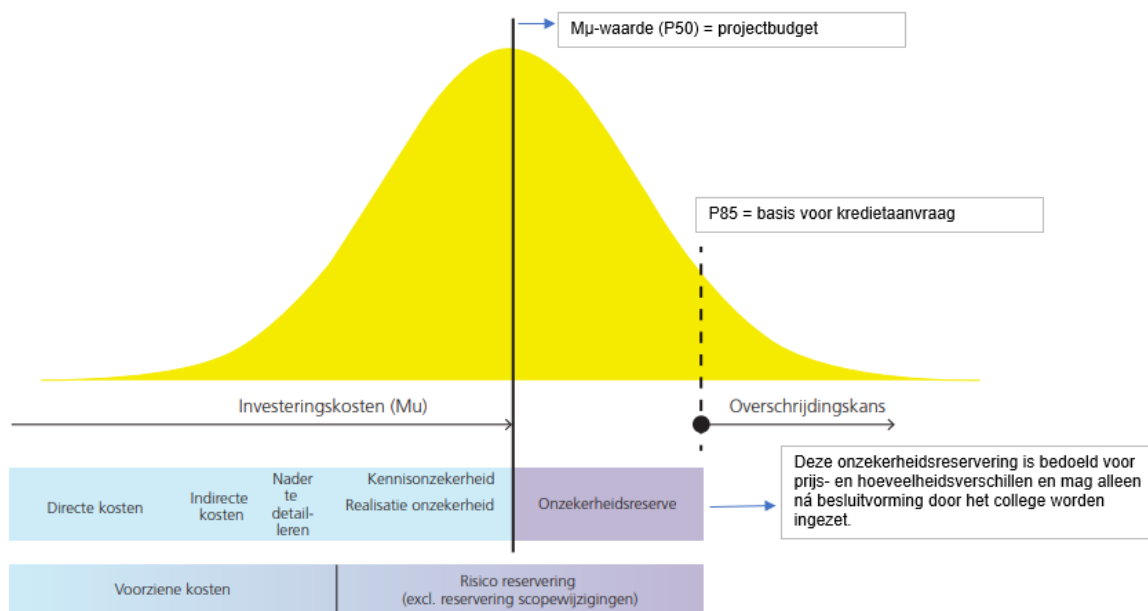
Mμ-waarde (P50) = projectbudget

P85 = basis voor kredietaanvraag

Investeringskosten (Mu)

Overschrijdingskans

Directe kosten

Indirecte kosten

Nader te detailleren

Kennisonzekerheid

Realisatie onzekerheid

Onzekerheidsreserve

Deze onzekerheidsreservering is bedoeld voor prijs- en hoeveelheidsverschillen en mag alleen ná besluitvorming door het college worden ingezet.

Voorziene kosten

Risico reservering
(excl. reservering scopewijzigingen)